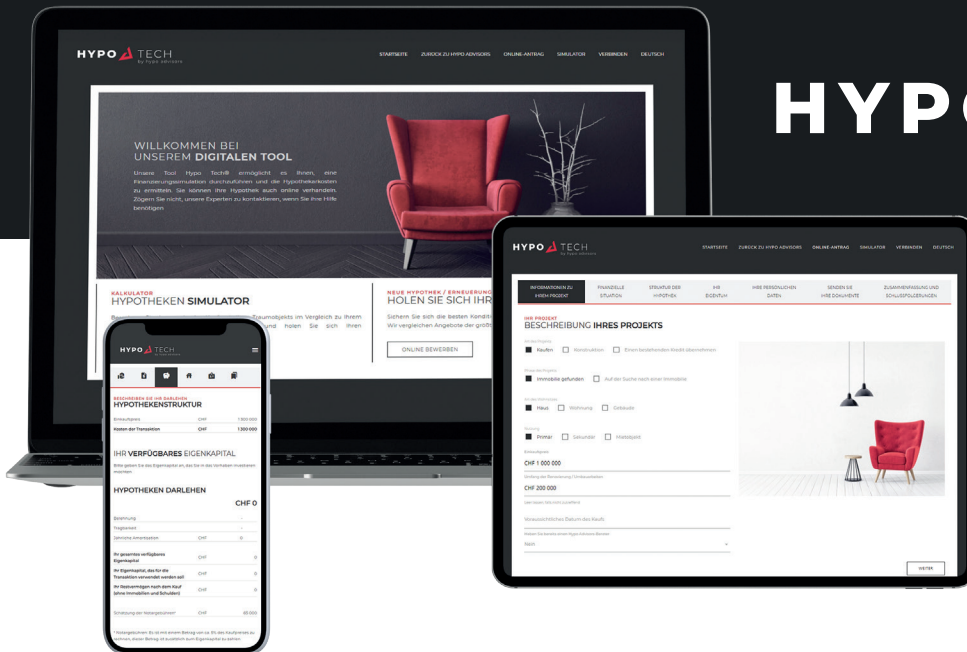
HYPO

HYPO TECH
by hypo advisors

STARTSEITE ZURÜCK ZU HYPO ADVISORS ONLINE-ANTRAG SIMULATOR VERBINDEN DEUTSCH

WILLKOMMEN BEI
UNSEREM DIGITALEN TOOL

Unser Tool Hypo Tech® ermöglicht es Ihnen, eine Finanzierungssimulation durchzuführen und die Hypothekarkosten zu ermitteln. Sie können Ihre Hypothek auch online verhandeln. Zögern Sie nicht, unsere Experten zu kontaktieren, wenn Sie Ihre Hilfe benötigen

KALKULATOR
HYPOTHEKEN SIMULATOR

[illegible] Traumobjekts im Vergleich zu Ihrem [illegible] und holen Sie sich Ihren

NEUE HYPOTHEK / ERNEUERUNG
HOLEN SIE SICH IHR

Sichern Sie sich die besten Konditi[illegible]
Wir vergleichen Angebote der größt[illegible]

ONLINE BEWERBEN

HYPO TECH
by hypo advisors

BESCHREIBEN SIE IHR DARLEHEN
HYPOTHEKENSTRUKTUR

Kaufpreis CHF 1 000 000
Kosten der Transaktion CHF 1 300 000

IHR VERFÜGBARES EIGENKAPITAL

Bitte geben Sie das Eigenkapital ein, das Sie in das Vorhaben investieren möchten.

HYPOTHEKEN DARLEHEN

CHF 0

Belehnung
Tragbarkeit
Jährliche Amortisation CHF 0

Ihr gesamtes verfügbares Eigenkapital CHF 0
Ihr Eigenkapital, das für die Transaktion verwendet werden soll CHF 0
Ihr Restvermögen nach dem Kauf (ohne Immobilien und Schulden) CHF 0

Schätzung der Notargebühren* CHF 65 000

* Notargebühren: Es ist mit einem Betrag von ca. 5% des Kaufpreises zu rechnen, dieser Betrag ist zusätzlich zum Eigenkapital zu zahlen.

HYPO TECH
by hypo advisors

STARTSEITE ZURÜCK ZU HYPO ADVISORS ONLINE-ANTRAG SIMULATOR VERBINDEN DEUTSCH

INFORMATIONEN ZU IHREM PROJEKT
FINANZIELLE SITUATION
STRUKTUR DER HYPOTHEK
IHR EIGENTUM
IHRE PERSÖNLICHEN DATEN
SENDEN SIE IHRE DOKUMENTE
ZUSAMMENFASSUNG UND SCHLUSSFOLGERUNGEN

IHR PROJEKT
BESCHREIBUNG IHRES PROJEKTS

Art des Projekts
Kaufen Konstruktion Einen bestehenden Kredit übernehmen

Etappe des Projekts
Immobilie gefunden Auf der Suche nach einer Immobilie

Art des Eigentums
Haus Wohnung Gebäude

Nutzung
Primär Sekundär Mietobjekt

Kaufpreis
CHF 1 000 000

Umfang der Renovierung / Umbauarbeiten
CHF 200 000

Voraussichtliches Datum des Kaufs

Haben Sie bereits einen Hypothekarberater?
Nein

WEITER